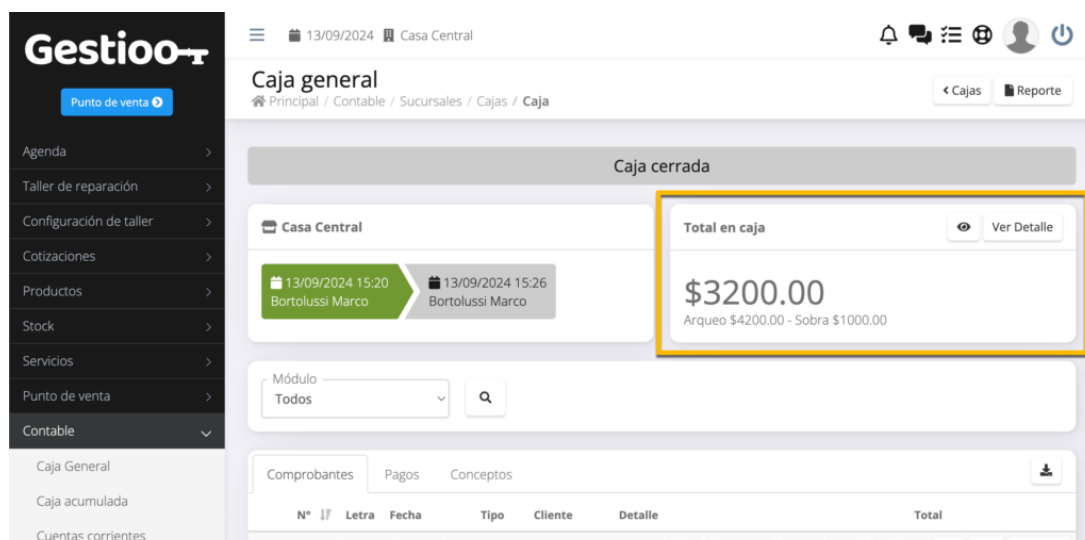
Gestioo

Punto de venta

Agenda
Taller de reparación
Configuración de taller
Cotizaciones
Productos
Stock
Servicios
Punto de venta
Contable
Caja General
Caja acumulada
Cuentas corrientes

13/09/2024 Casa Central

Caja general
Principal / Contable / Sucursales / Cajas / Caja

Cajas
Reporte

Caja cerrada

Casa Central

13/09/2024 15:20
Bortolussi Marco

13/09/2024 15:26
Bortolussi Marco

Total en caja
Ver Detalle

$3200.00
Arqueo $4200.00 - Sobra $1000.00

Módulo
Todos

Comprobantes
Pagos
Conceptos

| Nº | Letra | Fecha | Tipo | Cliente | Detalle | Total |
|---|---|---|---|---|---|---|